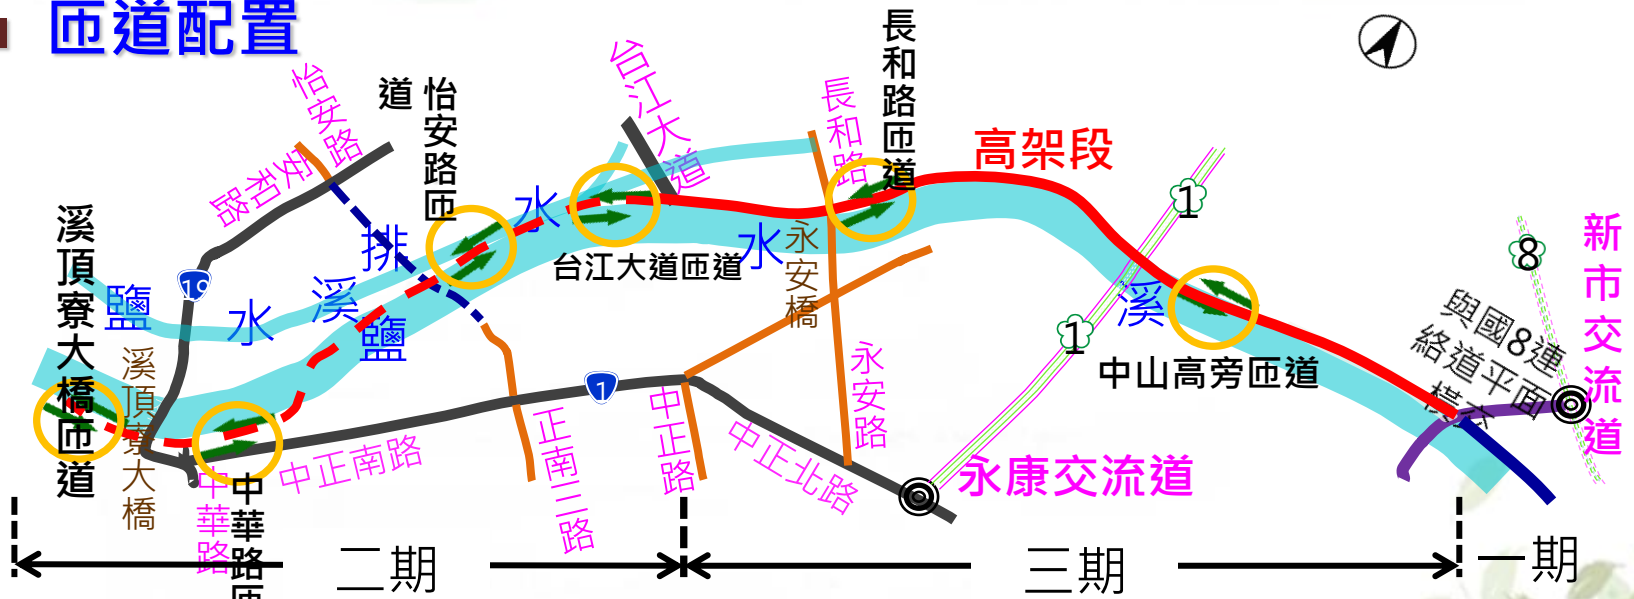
匝道配置

怡安路

安和路

道 怡安路匝

台江大道

長和路

長和路匝道

高架段

排

水

鹽

水

溪

鹽

溪頂寮大橋匝道

溪頂寮大橋

台江大道匝道

水

永安橋

1

1

8

溪

新市交流道

與國8連絡道平面橫交

中山高旁匝道

19

1

中正南路

中華路

中華路匝

正南二路

中正路

中正北路

永安路

永康交流道

二期

三期

一期